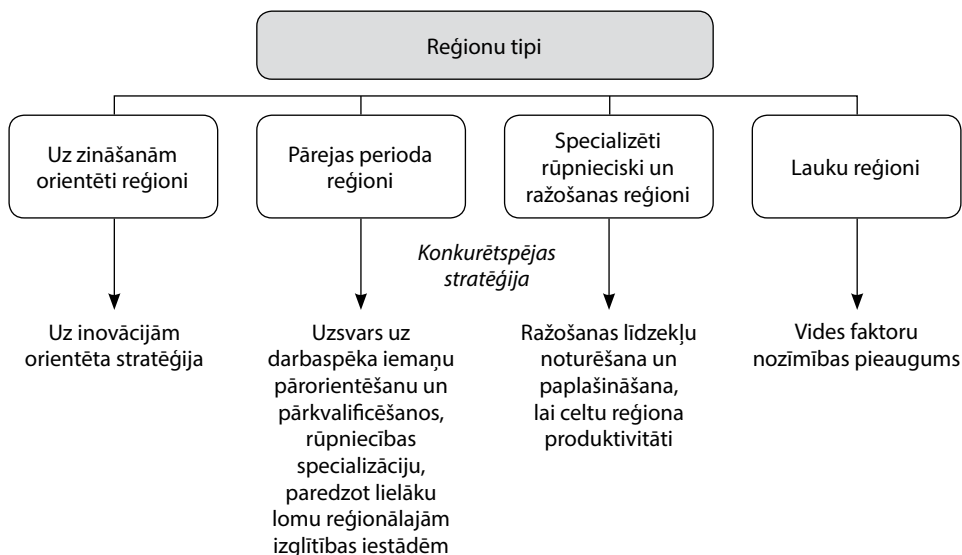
Reģionu tipi

Uz zināšanām orientēti reģioni

Pārejas perioda reģioni

Specializēti rūpnieciski un ražošanas reģioni

Lauku reģioni

Konkurētspējas stratēģija

Uz inovācijām orientēta stratēģija

Uzsvars uz darbaspēka iemaņu pārorientēšanu un pārkvalificēšanos, rūpniecības specializāciju, paredzot lielāku lomu reģionālajām izglītības iestādēm

Ražošanas līdzekļu noturēšana un paplašināšana, lai celtu reģiona produktivitāti

Vides faktoru nozīmības pieaugums